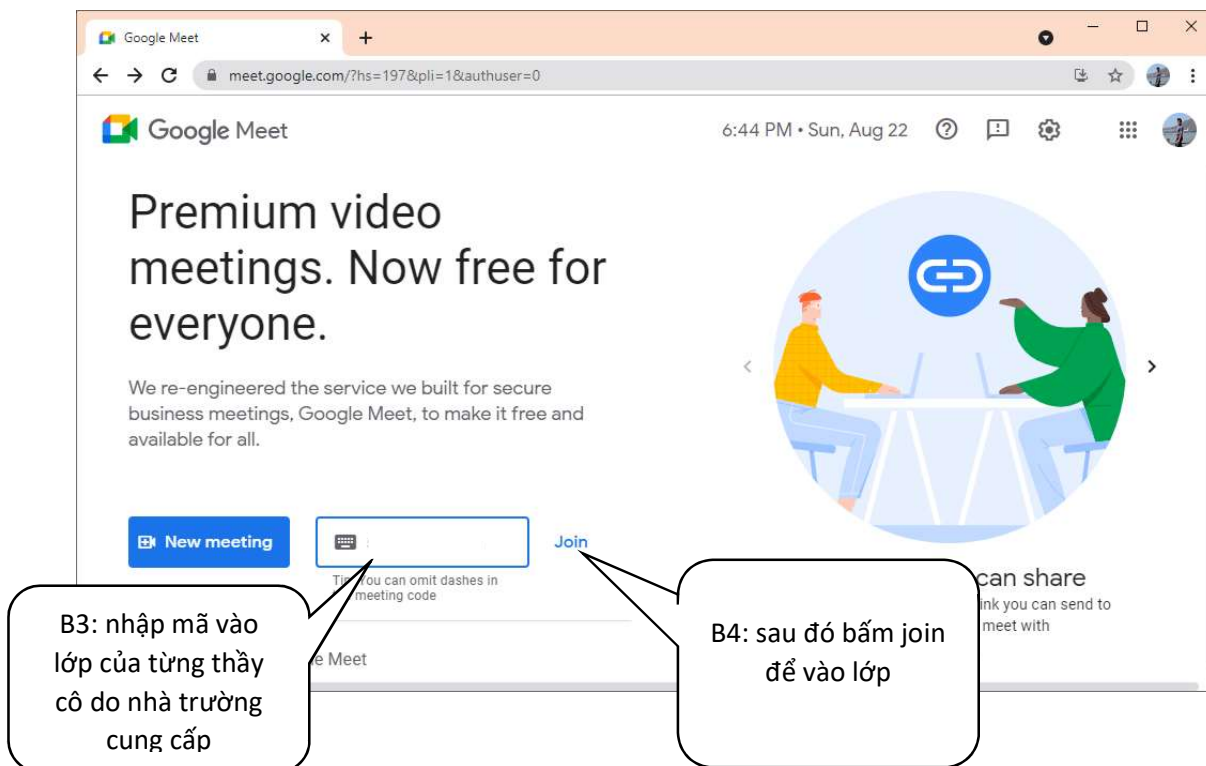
Google Meet ×

meet.google.com/?hs=197&pli=1&authuser=0

Google Meet

6:44 PM • Sun, Aug 22

Premium video meetings. Now free for everyone.

We re-engineered the service we built for secure business meetings, Google Meet, to make it free and available for all.

New meeting

Join

Tip: You can omit dashes in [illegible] meeting code

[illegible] can share

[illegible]ink you can send to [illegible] meet with

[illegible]e Meet

B3: nhập mã vào lớp của từng thầy cô do nhà trường cung cấp

B4: sau đó bấm join để vào lớp